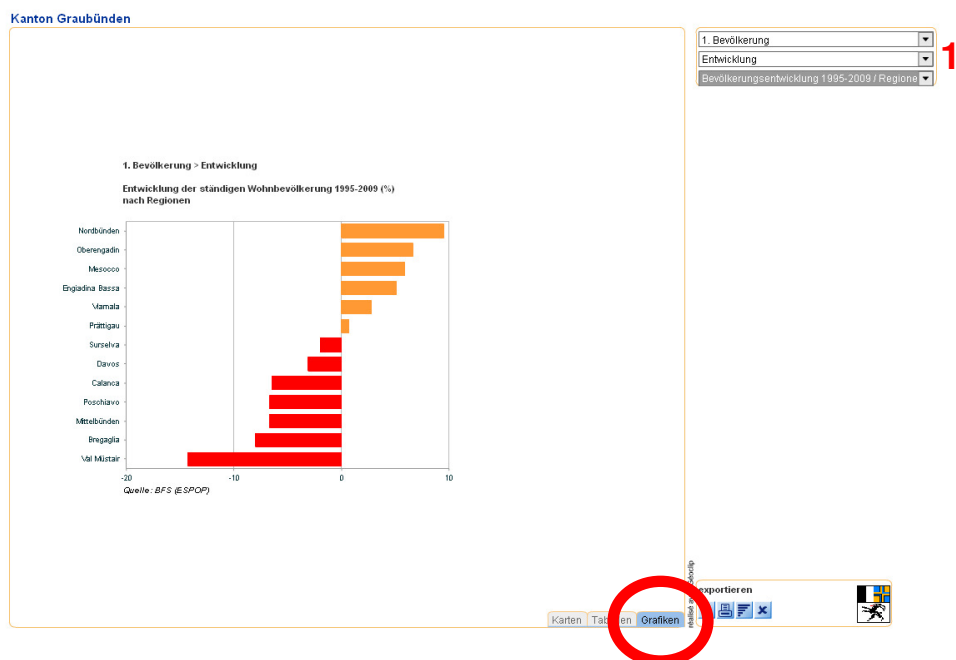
Kanton Graubünden

1. Bevölkerung
Entwicklung
Bevölkerungsentwicklung 1995-2009 / Regione

1

1. Bevölkerung > Entwicklung

Entwicklung der ständigen Wohnbevölkerung 1995-2009 (%)
nach Regionen

Nordbünden
Oberengadin
Mesocco
Engiadina Bassa
Viamala
Prättigau
Surselva
Davos
Calanca
Poschiavo
Mittelbünden
Bregaglia
Val Müstair

-20
-10
0
10

Quelle: BFS (ESPOP)

Karten
Tab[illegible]en
Grafiken

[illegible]

exportieren